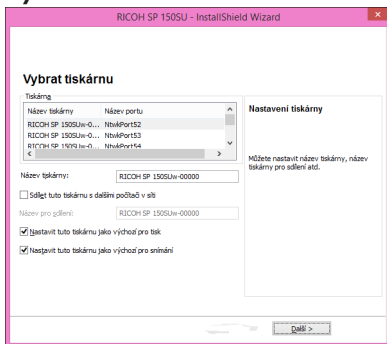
RICOH SP 150SU - InstallShield Wizard

Vybrat tiskárnu

Tiskárna

| Název tiskárny | Název portu |
|---|---|
| RICOH SP 150SUw-0... | NtwkPort52 |
| RICOH SP 150SUw-0... | NtwkPort53 |
| RICOH SP 150SUw-0... | NtwkPort54 |

Nastavení tiskárny

Můžete nastavit název tiskárny, název tiskárny pro sdílení atd.

Název tiskárny: RICOH SP 150SUw-00000

Sdílet tuto tiskárnu s dalšími počítači v síti

Název pro sdílení: RICOH SP 150SUw-00000

Nastavit tuto tiskárnu jako výchozí pro tisk

Nastavit tuto tiskárnu jako výchozí pro snímání

Další >